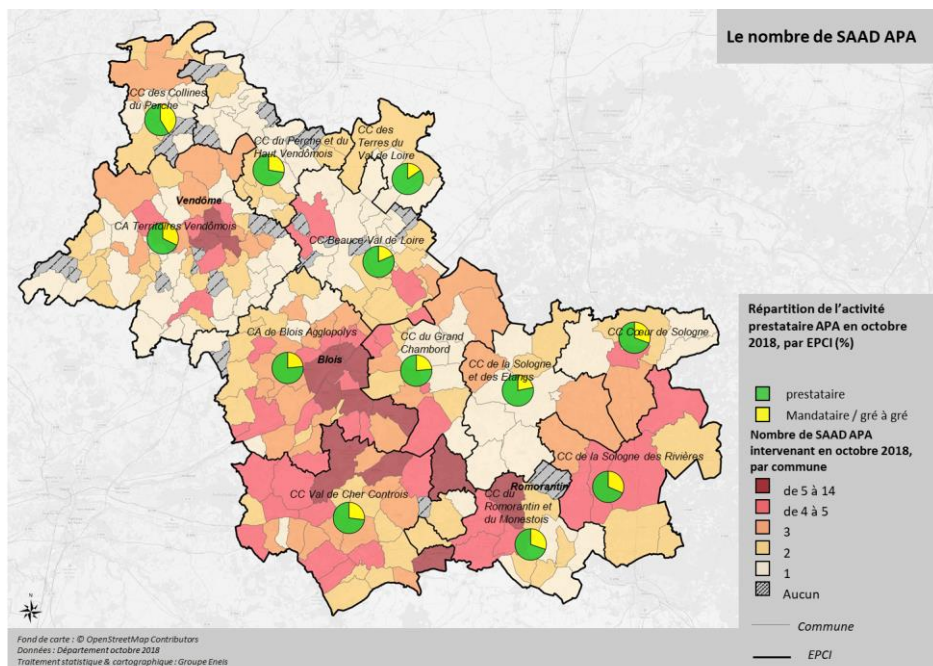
Le nombre de SAAD APA

CC des Collines du Perche

CC du Perche et du Haut Vendômois

CC des Terres du Val de Loire

Vendôme

CA Territoires Vendômois

CC Beauce Val de Loire

CA de Blois Agglopolys

Blois

CC du Grand Chambord

CC de la Sologne et des Etangs

CC Cœur de Sologne

CC de la Sologne des Rivières

CC Val de Cher Controis

Romorantin

CC du Romorantin et du Monestois

Répartition de l'activité prestataire APA en octobre 2018, par EPCI (%)

prestataire

Mandataire / gré à gré

Nombre de SAAD APA intervenant en octobre 2018, par commune

de 5 à 14

de 4 à 5

3

2

1

Aucun

Commune

EPCI

Fond de carte : © OpenStreetMap Contributors
Données : Département octobre 2018
Traitement statistique & cartographique : Groupe Eneis